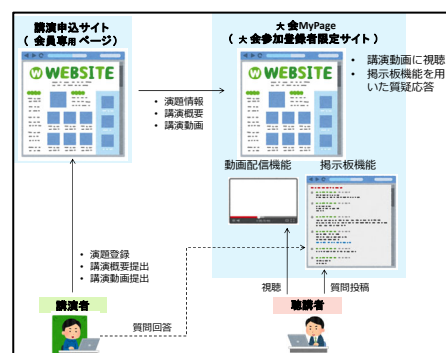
講演申込サイト
（会員専用ページ）

WEBSITE

・演題情報
・講演概要
・講演動画

大会MyPage
（大会参加登録者限定サイト）

WEBSITE

・講演動画に視聴
・掲示板機能を用いた質疑応答

動画配信機能

掲示板機能

・演題登録
・講演概要提出
・講演動画提出

視聴

質問投稿

講演者

質問回答

聴講者